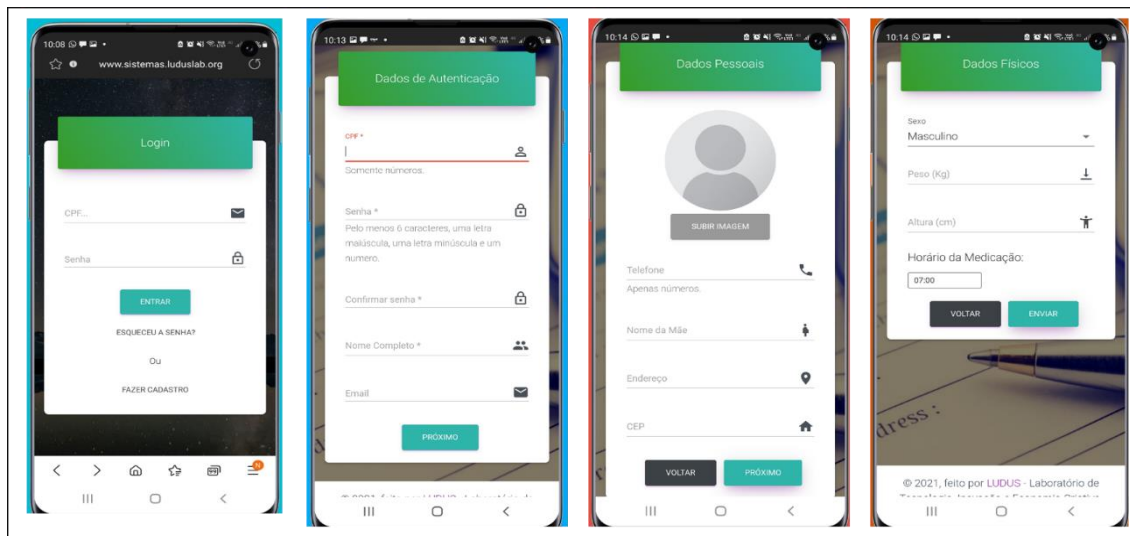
10:08
www.sistemas.luduslab.org

Login

CPF...

Senha

ENTRAR

ESQUECEU A SENHA?

Ou

FAZER CADASTRO

10:13

Dados de Autenticação

CPF *

Somente números.

Senha *

Pelo menos 6 caracteres, uma letra maiúscula, uma letra minúscula e um numero.

Confirmar senha *

Nome Completo *

Email

PRÓXIMO

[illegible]

10:14

Dados Pessoais

SUBIR IMAGEM

Telefone

Apenas números.

Nome da Mãe

Endereço

CEP

VOLTAR

PRÓXIMO

10:14

Dados Físicos

Sexo

Masculino

Peso (Kg)

Altura (cm)

Horário da Medicação:

07:00

VOLTAR

ENVIAR

dress :

© 2021, feito por LUDUS - Laboratório de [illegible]